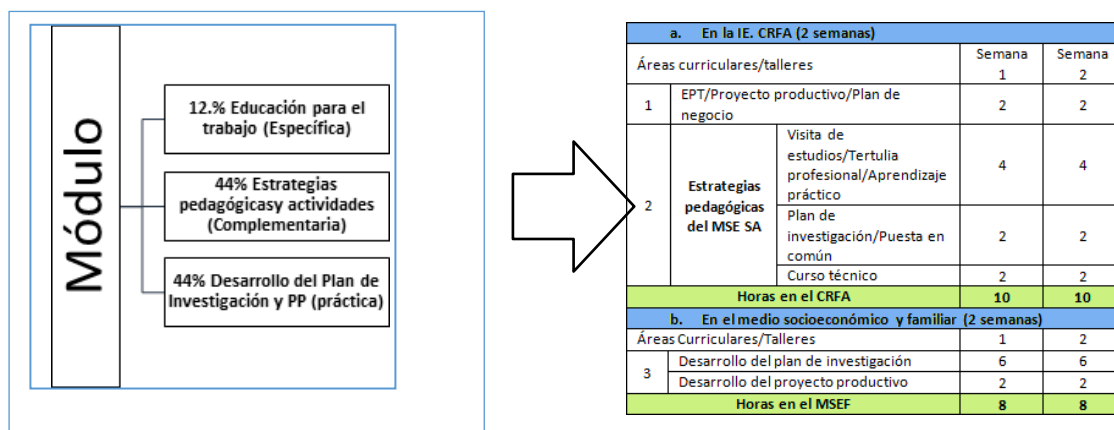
Módulo

12.% Educación para el trabajo (Específica)

44% Estrategias pedagógicasy actividades (Complementaria)

44% Desarrollo del Plan de Investigación y PP (práctica)

a. En la IE. CRFA (2 semanas)

| Áreas curriculares/talleres | | | Semana 1 | Semana 2 |
|---|---|---|---|---|
| 1 | EPT/Proyecto productivo/Plan de negocio | | 2 | 2 |
| 2 | Estrategias pedagógicas del MSE SA | Visita de estudios/Tertulia profesional/Aprendizaje práctico | 4 | 4 |
| | | Plan de investigación/Puesta en común | 2 | 2 |
| | | Curso técnico | 2 | 2 |
| Horas en el CRFA | | | 10 | 10 |

b. En el medio socioeconómico y familiar (2 semanas)

| Áreas Curriculares/Talleres | | 1 | 2 |
|---|---|---|---|
| 3 | Desarrollo del plan de investigación | 6 | 6 |
| | Desarrollo del proyecto productivo | 2 | 2 |
| Horas en el MSEF | | 8 | 8 |